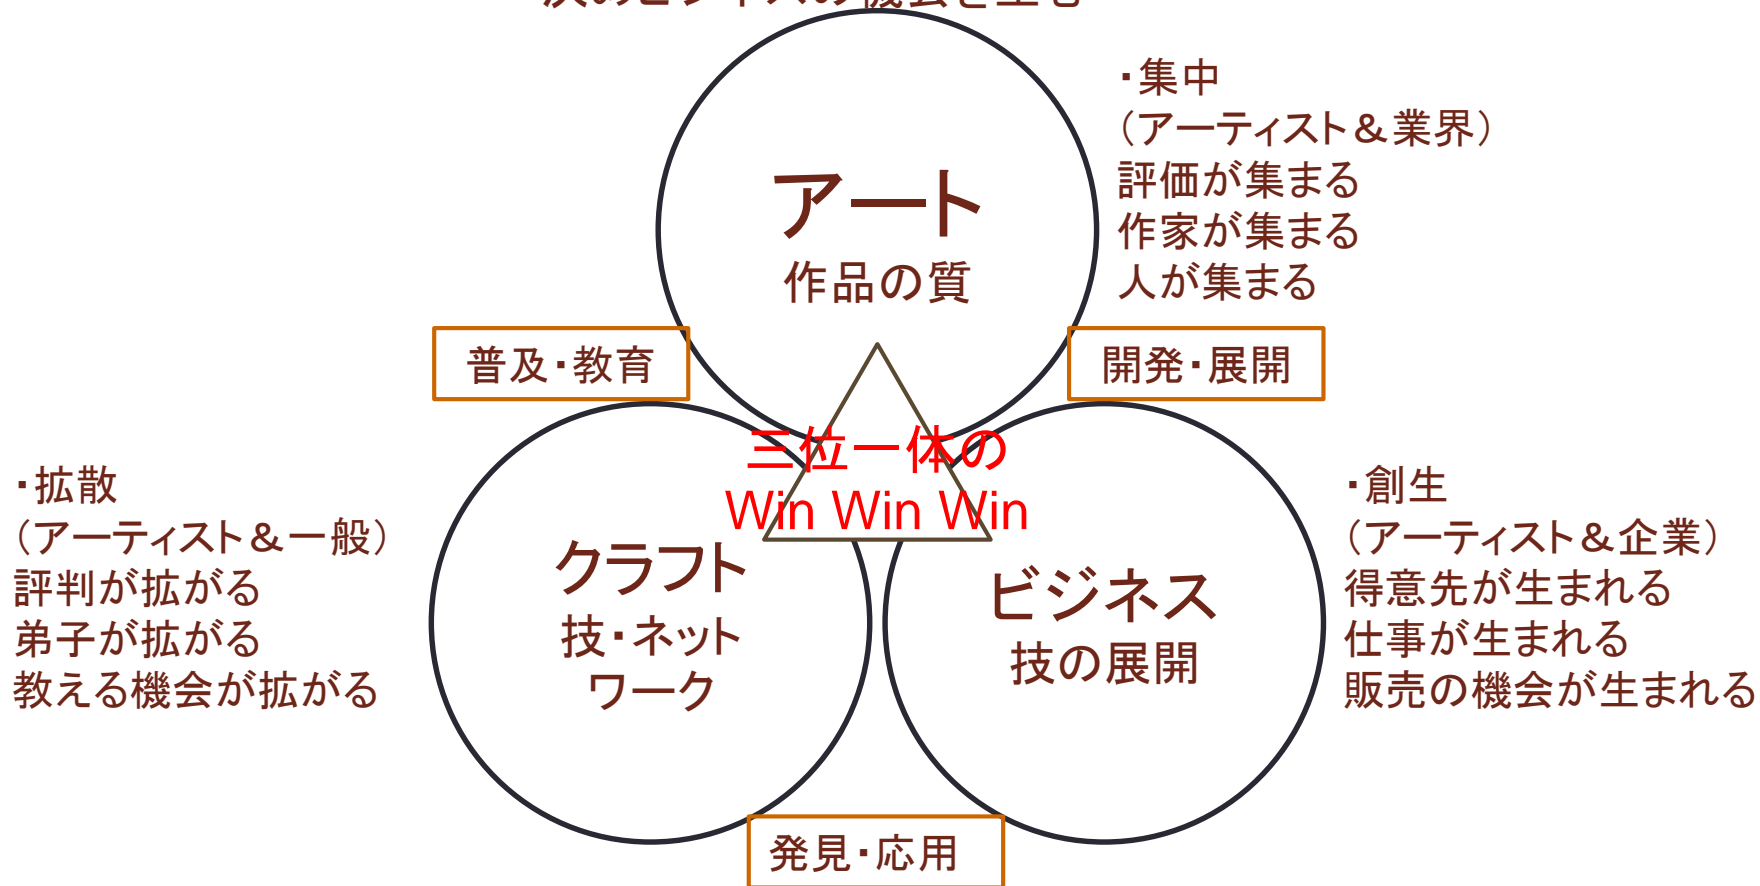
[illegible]

アート
作品の質

・集中
（アーティスト＆業界）
評価が集まる
作家が集まる
人が集まる

普及・教育

開発・展開

三位一体の
Win Win Win

・拡散
（アーティスト＆一般）
評判が拡がる
弟子が拡がる
教える機会が拡がる

クラフト
技・ネットワーク

ビジネス
技の展開

・創生
（アーティスト＆企業）
得意先が生まれる
仕事が生まれる
販売の機会が生まれる

発見・応用